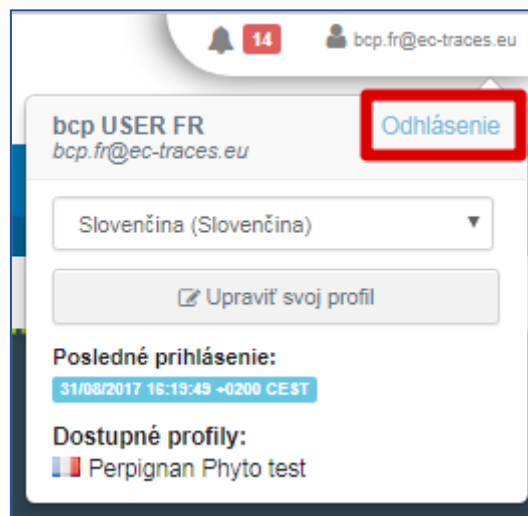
14 bcp.fr@ec-traces.eu

bcp USER FR
bcp.fr@ec-traces.eu

Odhlásenie

Slovenčina (Slovenčina)

Upraviť svoj profil

Posledné prihlásenie:
31/08/2017 16:19:49 +0200 CEST

Dostupné profily:
Perpignan Phyto test